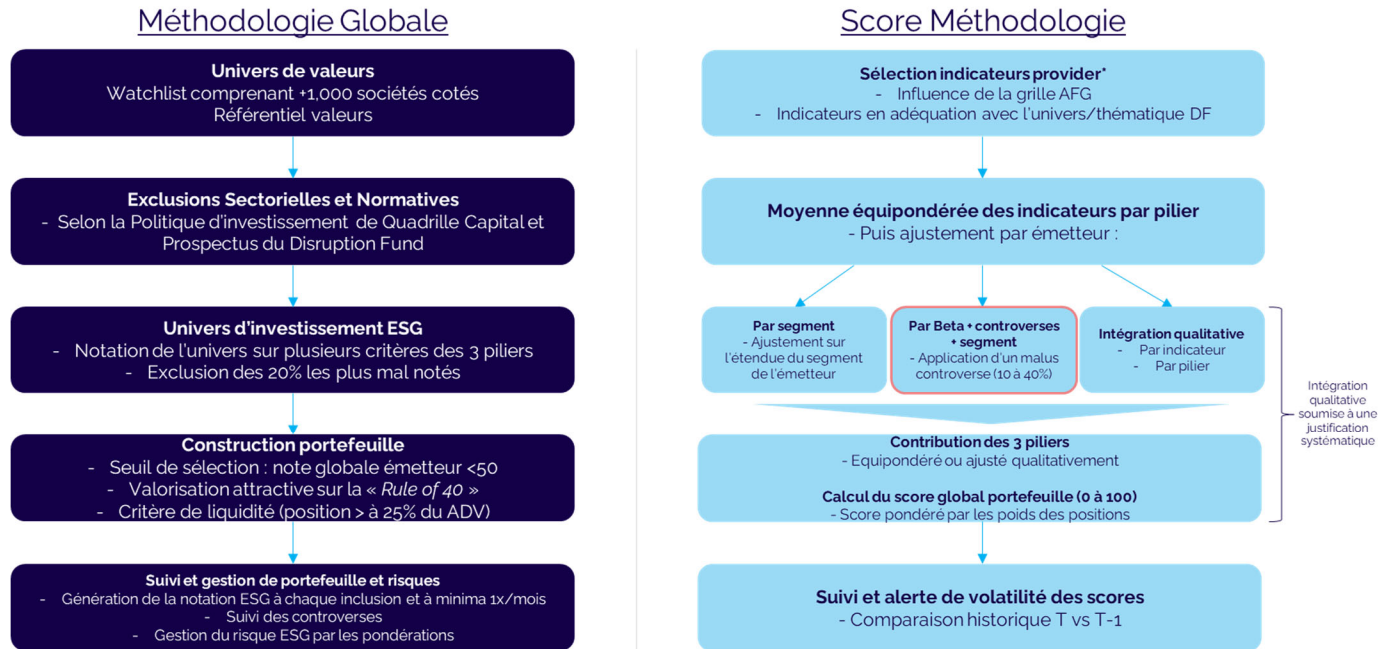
Méthodologie Globale

Univers de valeurs
Watchlist comprenant +1,000 sociétés cotés
Référentiel valeurs

Exclusions Sectorielles et Normatives
- Selon la Politique d'investissement de Quadrille Capital et Prospectus du Disruption Fund

Univers d'investissement ESG
- Notation de l'univers sur plusieurs critères des 3 piliers
- Exclusion des 20% les plus mal notés

Construction portefeuille
- Seuil de sélection : note globale émetteur <50
- Valorisation attractive sur la « Rule of 40 »
- Critère de liquidité (position > à 25% du ADV)

Suivi et gestion de portefeuille et risques
- Génération de la notation ESG à chaque inclusion et à minima 1x/mois
- Suivi des controverses
- Gestion du risque ESG par les pondérations

Score Méthodologie

Sélection indicateurs provider*
- Influence de la grille AFG
- Indicateurs en adéquation avec l'univers/thématique DF

Moyenne équipondérée des indicateurs par pilier
- Puis ajustement par émetteur :

Par segment
- Ajustement sur l'étendue du segment de l'émetteur

Par Beta + controverses + segment
- Application d'un malus controverse (10 à 40%)

Intégration qualitative
- Par indicateur
- Par pilier

Intégration qualitative soumise à une justification systématique

Contribution des 3 piliers
- Equipondéré ou ajusté qualitativement

Calcul du score global portefeuille (0 à 100)
- Score pondéré par les poids des positions

Suivi et alerte de volatilité des scores
- Comparaison historique T vs T-1